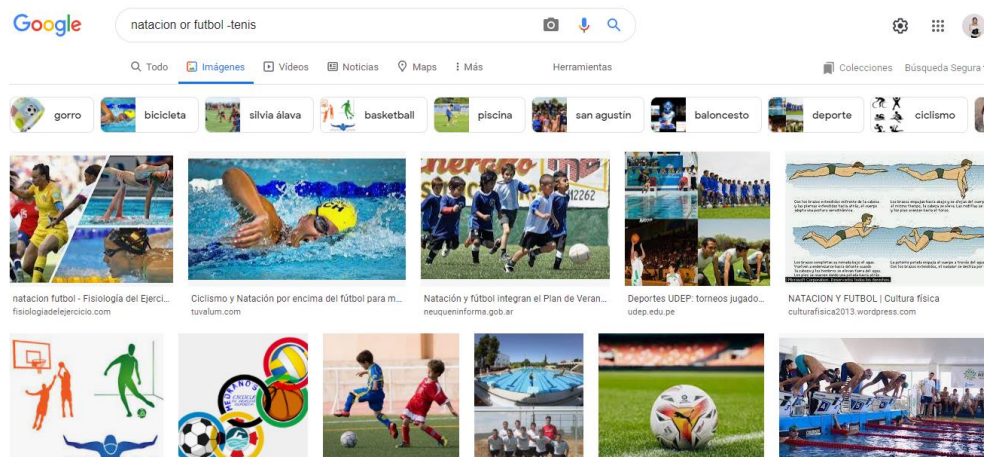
Google

natacion or futbol -tenis

Todo  Imágenes  Videos  Noticias  Maps  Más  Herramientas  Colecciones  Búsqueda Segura

gorro  bicicleta  silvia álava  basketball  piscina  san agustin  baloncesto  deporte  ciclismo

natacion futbol - Fisiología del Ejerci...
fisiologiadelejercicio.com

Ciclismo y Natación por encima del fútbol para m...
tuvalum.com

Nación y fútbol integran el Plan de Veran...
neuqueninforma.gob.ar

Deportes UDEP: torneos jugado...
udep.edu.pe

NATACION Y FUTBOL | Cultura física
culturafisica2013.wordpress.com